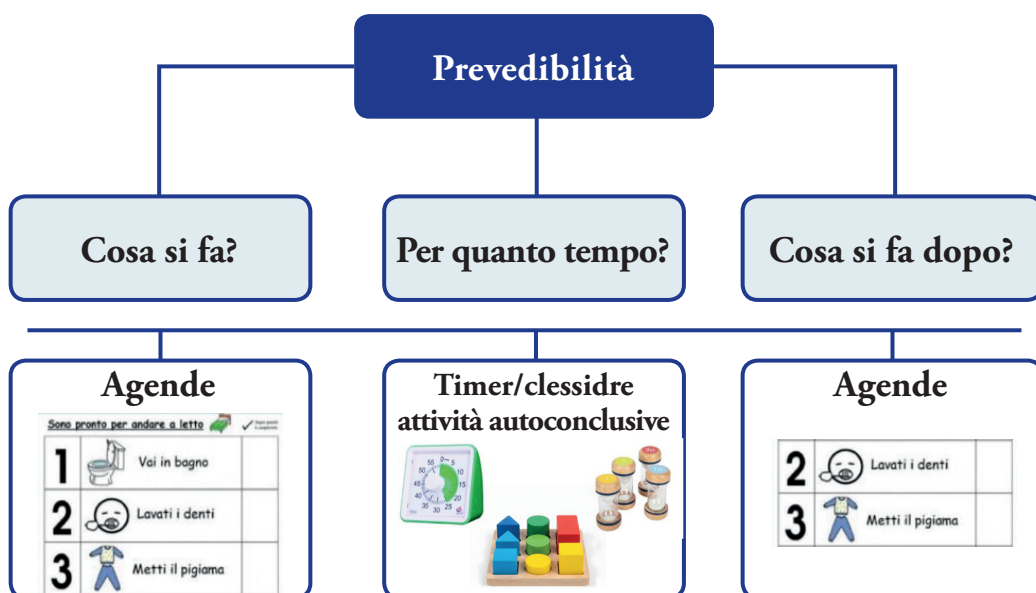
Prevedibilità

Cosa si fa?

Per quanto tempo?

Cosa si fa dopo?

Agende

Sono pronto per andare a letto

| 1 | Vai in bagno | |
|---|---|---|
| 2 | Lavati i denti | |
| 3 | Metti il pigiama | |

Timer/clessidre attività autoconclusive

Agende

| 2 | Lavati i denti | |
|---|---|---|
| 3 | Metti il pigiama | |